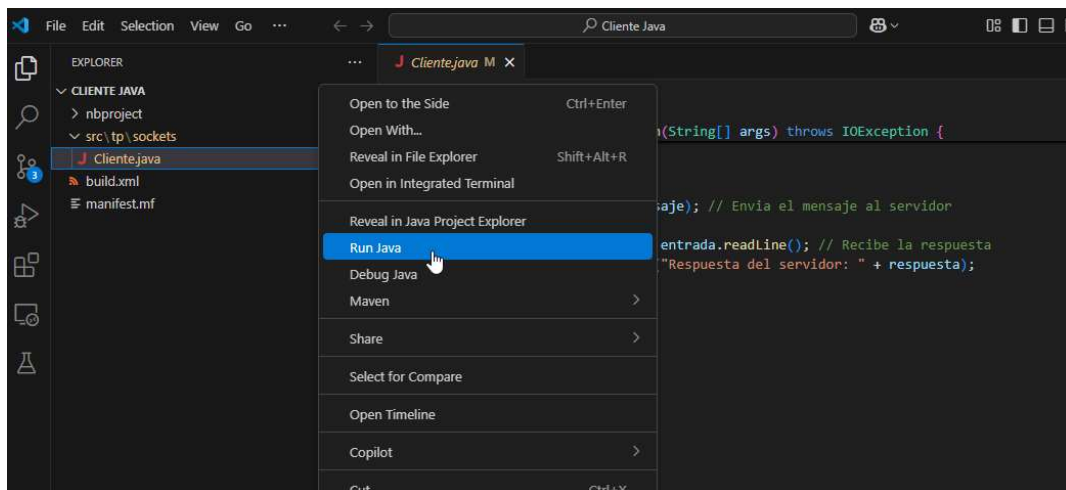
File Edit Selection View Go ···
Cliente Java

EXPLORER
CLIENTE JAVA
nbproject
src \ tp \ sockets
Cliente.java
build.xml
manifest.mf

···
Cliente.java M ×

Open to the Side Ctrl+Enter
Open With...
Reveal in File Explorer Shift+Alt+R
Open in Integrated Terminal
Reveal in Java Project Explorer
Run Java
Debug Java
Maven
Share
Select for Compare
Open Timeline
Copilot
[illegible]

n(String[] args) throws IOException {
saje); // Envia el mensaje al servidor
entrada.readLine(); // Recibe la respuesta
"Respuesta del servidor: " + respuesta);

3